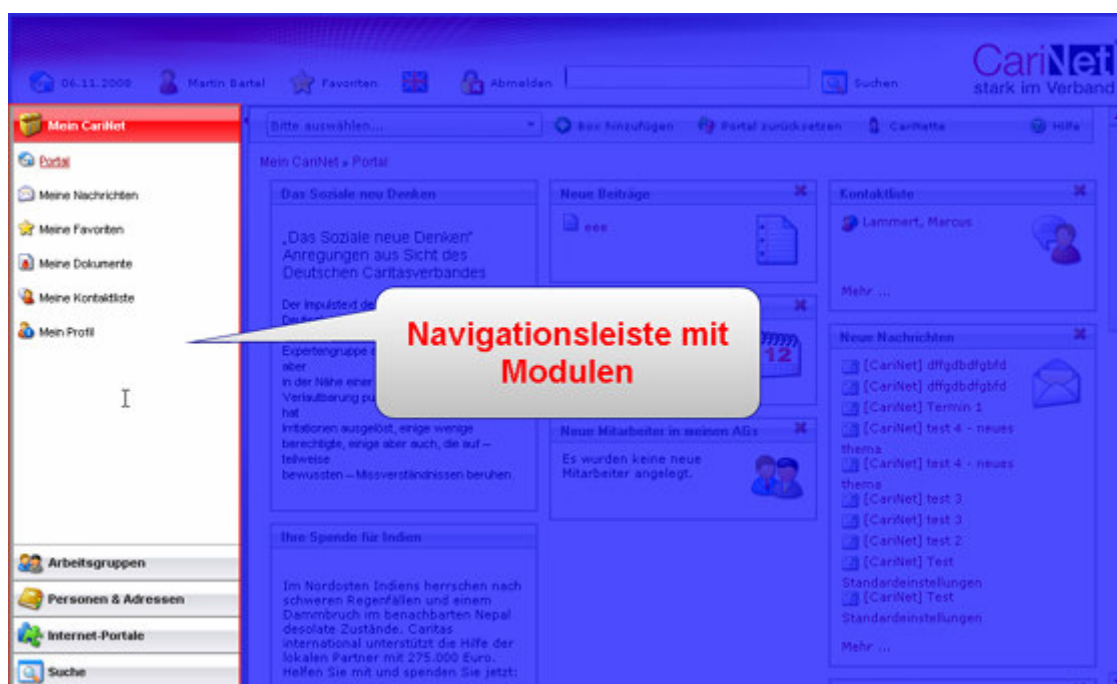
06.11.2008 Martin Bartel Favoriten Abmelden Suchen

CariNet
stark im Verband

Mein CariNet

Portal
Meine Nachrichten
Meine Favoriten
Meine Dokumente
Meine Kontaktliste
Mein Profil

Arbeitsgruppen
Personen & Adressen
Internet-Portale
Suche

Bitte auswählen... Box hinzufügen Portal zurücksetzen CariNette Hilfe

Mein CariNet » Portal

Das Soziale neu Denken

„Das Soziale neue Denken" Anregungen aus Sicht des Deutschen Caritasverbandes

Der Impulstext de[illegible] Deut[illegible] Expertengruppe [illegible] aber in der Nähe einer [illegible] Verlautbarung pu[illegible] hat Irritationen ausgelöst, einige wenige berechtigte, einige aber auch, die auf – teilweise bewussten – Missverständnissen beruhen.

Ihre Spende für Indien

Im Nordosten Indiens herrschen nach schweren Regenfällen und einem Dammbruch im benachbarten Nepal desolate Zustände. Caritas international unterstützt die Hilfe der lokalen Partner mit 275.000 Euro. Helfen Sie mit und spenden Sie jetzt:

Neue Beiträge

eee

12

Neue Mitarbeiter in meinen AGs

Es wurden keine neue Mitarbeiter angelegt.

Kontaktliste

Lammert, Marcus

Mehr ...

Neue Nachrichten

[CariNet] dffgdbdfgbfd
[CariNet] dffgdbdfgbfd
[CariNet] Termin 1
[CariNet] test 4 - neues thema
[CariNet] test 4 - neues thema
[CariNet] test 3
[CariNet] test 3
[CariNet] test 2
[CariNet] Test Standardeinstellungen
[CariNet] Test Standardeinstellungen

Mehr ...

Navigationsleiste mit Modulen